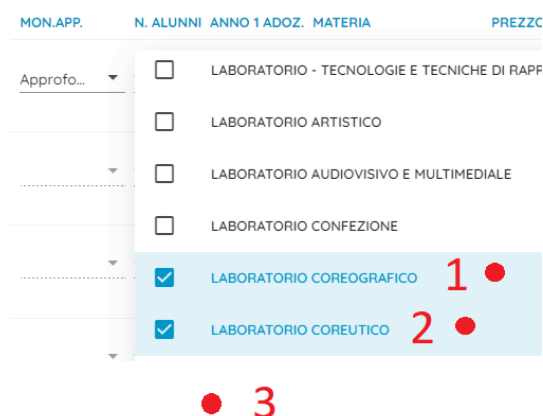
MON.APP. N. ALUNNI ANNO 1 ADOZ. MATERIA PREZZO

Approfo...

LABORATORIO - TECNOLOGIE E TECNICHE DI RAPP

LABORATORIO ARTISTICO

LABORATORIO AUDIOVISIVO E MULTIMEDIALE

LABORATORIO CONFEZIONE

LABORATORIO COREOGRAFICO 1

LABORATORIO COREUTICO 2

3